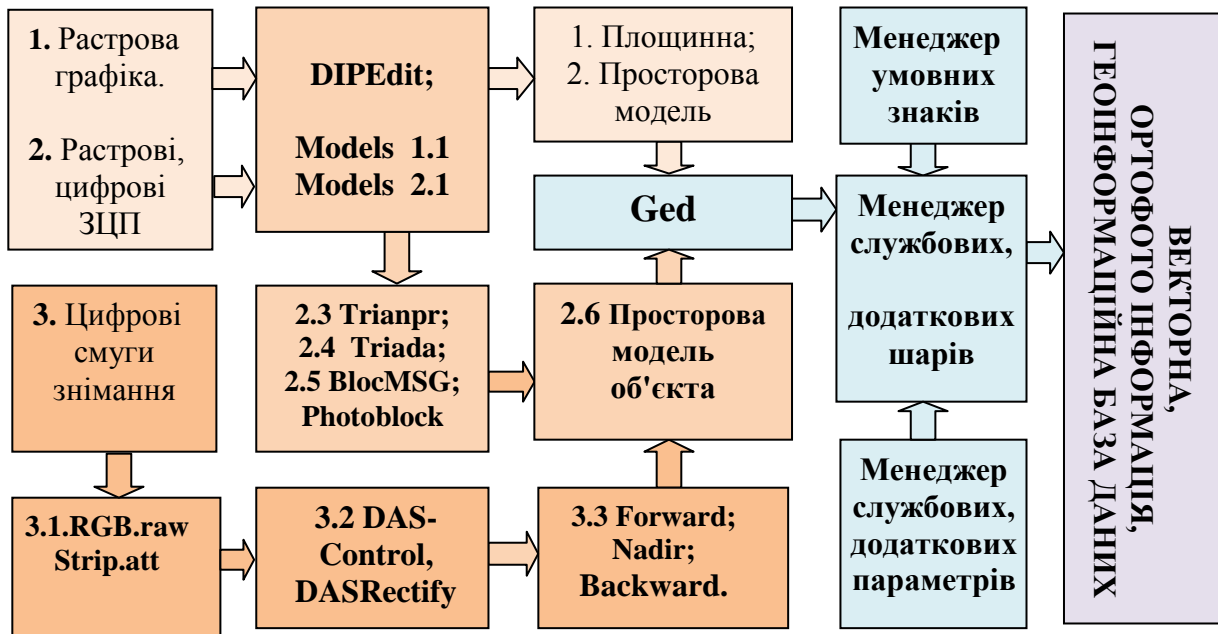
**1.** Растрова графіка.

**2.** Растрові, цифрові ЗЦП

**DIPEdit;**

**Models 1.1**
**Models 2.1**

1. Площинна;
2. Просторова модель

**Менеджер умовних знаків**

**ВЕКТОРНА, ОРТОФОТО ІНФОРМАЦІЯ, ГЕОІНФОРМАЦІЙНА БАЗА ДАНИХ**

**Ged**

**Менеджер службових,**

**додаткових шарів**

**3.** Цифрові смуги знімання

**2.3 Trianpr;**
**2.4 Triada;**
**2.5 BlocMSG;**
**Photoblock**

**2.6 Просторова модель об'єкта**

**Менеджер службових, додаткових параметрів**

**3.1.RGB.raw**
**Strip.att**

**3.2 DAS-Control, DASRectify**

**3.3 Forward;**
**Nadir;**
**Backward.**